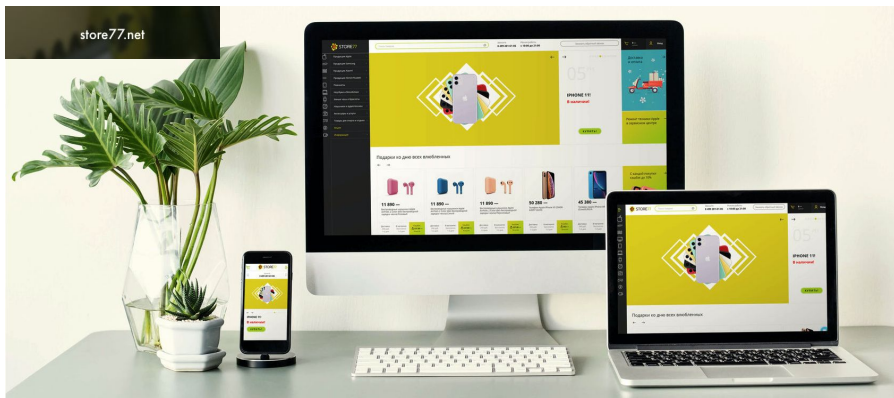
store77.net

STORE77

IPHONE 11!
В наличии!

Подарки ко дню всех влюбленных

11 890
11 890
11 890
50 290
45 290

STORE77

IPHONE 11!
В наличии!

Подарки ко дню всех влюбленных

STORE77

IPHONE 11!
В наличии!